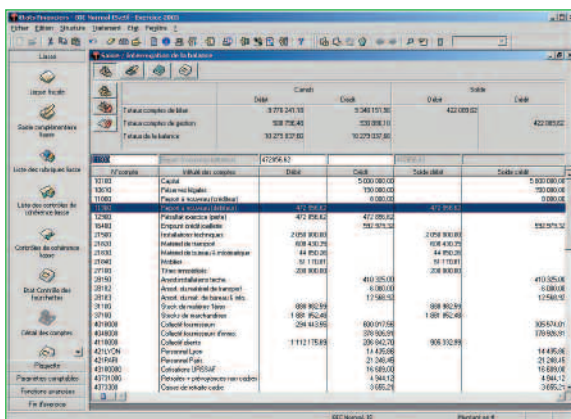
Liasse

Liasse fiscale

Saisie complémentaire liasse

Liste des rubriques liasse

Liste des contrôles de cohérence liasse

Contrôles de cohérence liasse

Etat Contrôle des Feuchettes

Détail des comptes

Plaquette

Paramètres comptables

Fonctions avancées

Fin d'exercice

Liasse : Interrogation de la balance

| | Cumuls Débit | Cumuls Crédit | Solde Débit | Solde Crédit |
|---|---|---|---|---|
| Totaux comptes de bilan | 9 378 241.93 | 9 348 151.90 | 422 089.02 | |
| Totaux comptes de gestion | 938 756.40 | 530 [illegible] | | 422 089.02 |
| Totaux de la balance | 10 279 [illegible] | 10 279 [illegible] | | |

| N°compte | Intitulé des comptes | Débit | Crédit | Solde débit | Solde crédit |
|---|---|---|---|---|---|
| 10100 | Capital | | 5 000 000.00 | | 5 000 000.00 |
| 10610 | Réserve légale | | 700 000.00 | | 700 000.00 |
| 11000 | Report à nouveau (créditeur) | | 8 000.00 | | 8 000.00 |
| 11900 | Report à nouveau (débiteur) | 472 856.62 | | 472 856.62 | |
| 12900 | Résultat exercice (perte) | 472 856.62 | 472 856.62 | | |
| 16400 | Emprunt établissement | | 592 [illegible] | | 592 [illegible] |
| 21500 | Installations techniques | 2 058 800.00 | | 2 058 800.00 | |
| 21820 | Matériel de transport | 608 430.25 | | 608 430.25 | |
| 21830 | Matériel de bureau & informatique | 44 850.20 | | 44 850.20 | |
| 21840 | Mobilier | 10 170.81 | | 10 170.81 | |
| 27100 | Titres immobilisés | 208 000.00 | | 208 000.00 | |
| 28150 | Amortissement install. techn. | | 410 325.00 | | 410 325.00 |
| 28182 | Amort. matériel de transport | | 6 000.00 | | 6 000.00 |
| 28183 | Amort. matériel de bureau & info. | | 12 500.92 | | 12 500.92 |
| 31000 | Stock de matières fines | 608 902.99 | | 608 902.99 | |
| 37000 | Stocks de marchandises | 1 881 952.48 | | 1 881 952.48 | |
| 401000 | Collectif fournisseurs | 294 443.95 | 600 017.58 | | 305 574.01 |
| 404000 | Collectif fournisseurs d'immo. | | 378 926.81 | | 378 926.81 |
| 411000 | Collectif clients | 1 112 175.89 | 206 842.70 | 905 332.99 | |
| 421LYON | Personnel Lyon | | 14 495.06 | | 14 495.06 |
| 421PARI | Personnel Paris | | 21 248.45 | | 21 248.45 |
| 431000 | Cotisations URSSAF | | 15 689.00 | | 15 689.00 |
| 437100 | Retraites + prévoyance non cadres | | 4 944.12 | | 4 944.12 |
| 437300 | Caisses de retraite cadre | | 3 695.21 | | 3 695.21 |

EBC Normal 10 | Montant en €